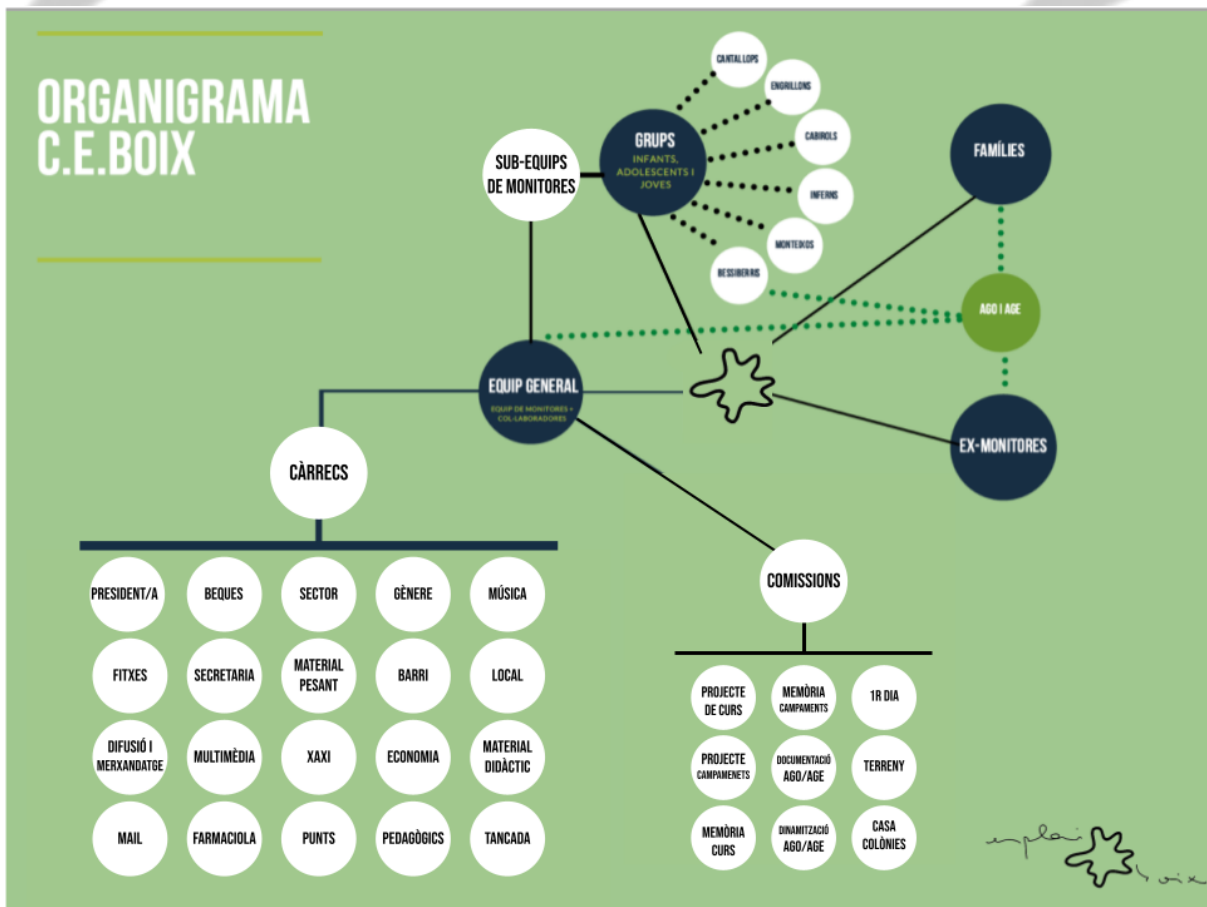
ORGANIGRAMA C.E.BOIX

SUB-EQUIPS DE MONITORES

GRUPS
INFANTS, ADOLESCENTS I JOVES

CANTALLOPS
ENGRILLONS
CABIROLS
INFERNS
MONTEIXOS
BESSIBERRIS

FAMÍLIES

AGO I AGE

EQUIP GENERAL
EQUIP DE MONITORES + COL·LABORADORES

EX-MONITORES

CÀRRECS

PRESIDENT/A
BEQUES
SECTOR
GÈNERE
MÚSICA
FITXES
SECRETARIA
MATERIAL PESANT
BARRI
LOCAL
DIFUSIÓ I MERXANDATGE
MULTIMÈDIA
XAXI
ECONOMIA
MATERIAL DIDÀCTIC
MAIL
FARMACIOLA
PUNTS
PEDAGÒGICS
TANCADA

COMISSIONS

PROJECTE DE CURS
MEMÒRIA CAMPAMENTS
1R DIA
PROJECTE CAMPAMENETS
DOCUMENTACIÓ AGO/AGE
TERRENY
MEMÒRIA CURS
DINAMITZACIÓ AGO/AGE
CASA COLÒNIES

esplai boix